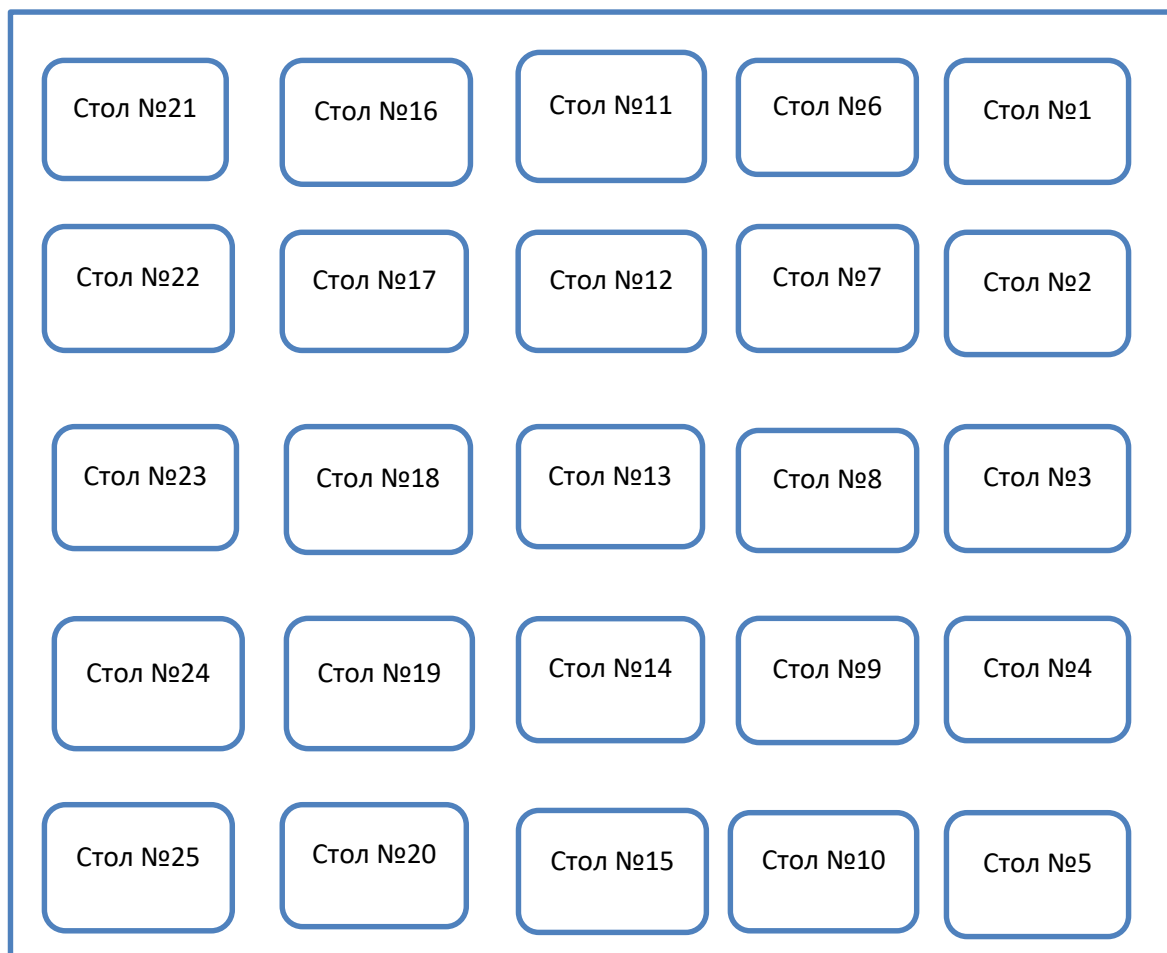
Стол №21 Стол №16 Стол №11 Стол №6 Стол №1

Стол №22 Стол №17 Стол №12 Стол №7 Стол №2

Стол №23 Стол №18 Стол №13 Стол №8 Стол №3

Стол №24 Стол №19 Стол №14 Стол №9 Стол №4

Стол №25 Стол №20 Стол №15 Стол №10 Стол №5